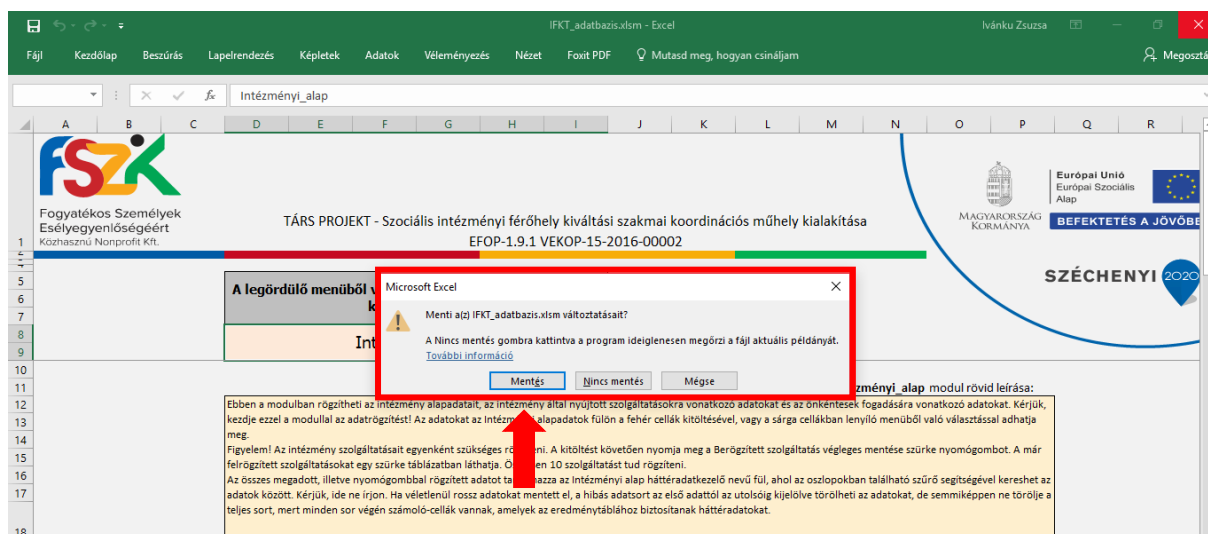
IFKT_adatbazis.xlsm - Excel

Iványi Zsuzsa

Fájl Kezdőlap Beszúrás Lapelrendezés Képletek Adatok Véleményezés Nézet Foxit PDF Mutasd meg, hogyan csináljam Megosztás

Intézményi_alap

A B C D E F G H I J K L M N O P Q R

Fogyatékos Személyek Esélyegyenlőségéért Közhasznú Nonprofit Kft.

TÁRS PROJEKT - Szociális intézményi férőhely kiváltási szakmai koordinációs műhely kialakítása
EFOP-1.9.1 VEKOP-15-2016-00002

MAGYARORSZÁG KORMÁNYA

Európai Unió
Európai Szociális Alap

BEFEKTETÉS A JÖVŐBE

SZÉCHENYI 2020

A legördülő menüből v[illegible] k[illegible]

Int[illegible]

Microsoft Excel

Menti a(z) IFKT_adatbazis.xlsm változtatásait?

A Nincs mentés gombra kattintva a program ideiglenesen megőrzi a fájl aktuális példányát.
További információ

Mentés Nincs mentés Mégse

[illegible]zményi_alap modul rövid leírása:

Ebben a modulban rögzítheti az intézmény alapadatait, az intézmény által nyújtott szolgáltatásokra vonatkozó adatokat és az önkéntesek fogadására vonatkozó adatokat. Kérjük, kezdje ezzel a modullal az adatrögzítést! Az adatokat az Intézm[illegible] alapadatok fülön a fehér cellák kitöltésével, vagy a sárga cellákban lenyíló menüből való választással adhatja meg.
Figyelem! Az intézmény szolgáltatásait egyenként szükséges r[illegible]ni. A kitöltést követően nyomja meg a Berögzített szolgáltatás végleges mentése szürke nyomógombot. A már felrögzített szolgáltatásokat egy szürke táblázatban láthatja. Ö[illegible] 10 szolgáltatást tud rögzíteni.
Az összes megadott, illetve nyomógombbal rögzített adatot ta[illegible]azza az Intézményi alap háttéradatkezelő nevű fül, ahol az oszlopokban található szűrő segítségével kereshet az adatok között. Kérjük, ide ne írjon. Ha véletlenül rossz adatokat mentett el, a hibás adatsort az első adattól az utolsóig kijelölve törölheti az adatokat, de semmiképpen ne törölje a teljes sort, mert minden sor végén számoló-cellák vannak, amelyek az eredménytáblához biztosítanak háttéradatokat.

1 2 3 4 5 6 7 8 9 10 11 12 13 14 15 16 17 18